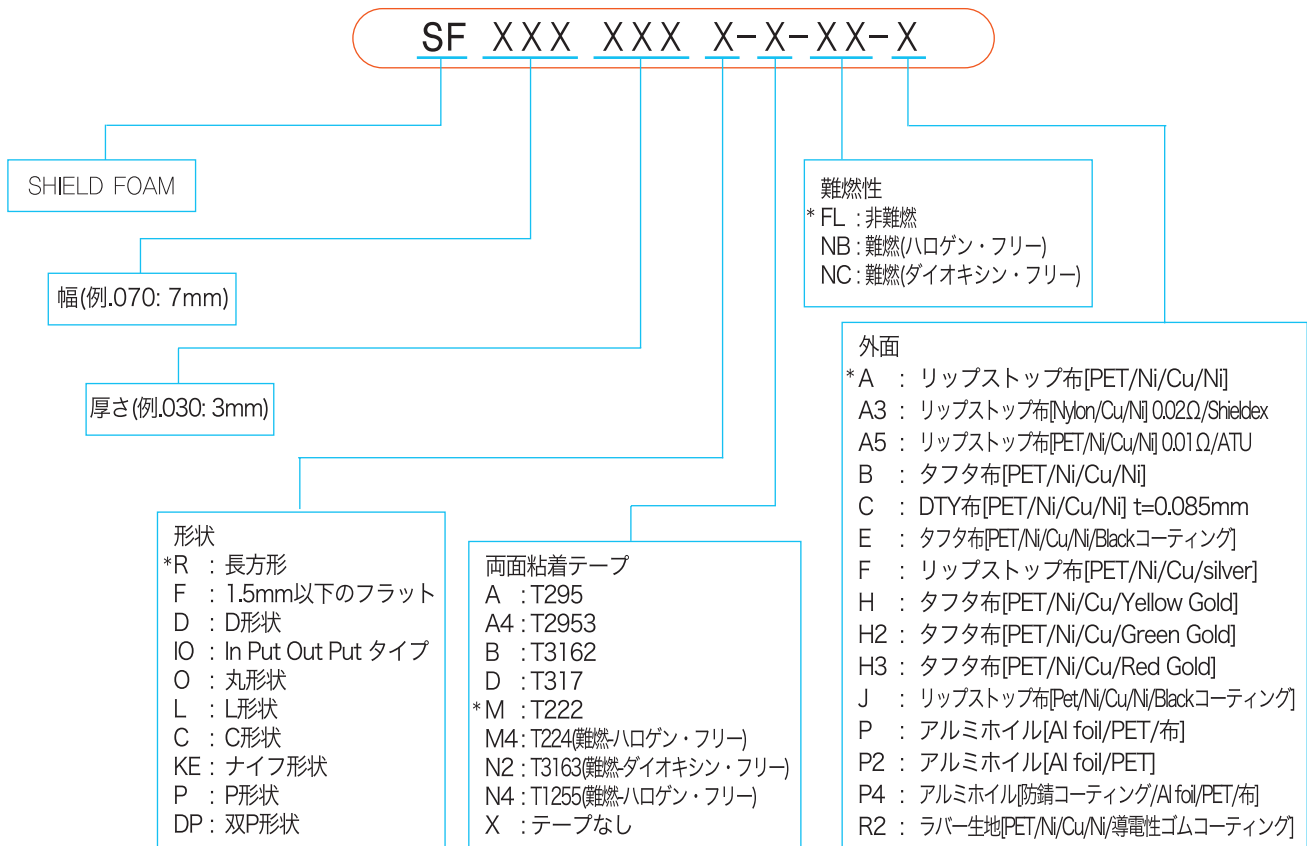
SF XXX XXX X-X-XX-X

SHIELD FOAM

幅(例.070: 7mm)

厚さ(例.030: 3mm)

形状
*R : 長方形
F : 1.5mm以下のフラット
D : D形状
IO : In Put Out Put タイプ
O : 丸形状
L : L形状
C : C形状
KE : ナイフ形状
P : P形状
DP : 双P形状

両面粘着テープ
A : T295
A4 : T2953
B : T3162
D : T317
*M : T222
M4 : T224(難燃-ハロゲン・フリー)
N2 : T3163(難燃-ダイオキシン・フリー)
N4 : T1255(難燃-ハロゲン・フリー)
X : テープなし

難燃性
*FL : 非難燃
NB : 難燃(ハロゲン・フリー)
NC : 難燃(ダイオキシン・フリー)

外面
*A : リップストップ布[PET/Ni/Cu/Ni]
A3 : リップストップ布[Nylon/Cu/Ni] 0.02Ω/Shieldex
A5 : リップストップ布[PET/Ni/Cu/Ni] 0.01Ω/ATU
B : タフタ布[PET/Ni/Cu/Ni]
C : DTY布[PET/Ni/Cu/Ni] t=0.085mm
E : タフタ布[PET/Ni/Cu/Ni/Blackコーティング]
F : リップストップ布[PET/Ni/Cu/silver]
H : タフタ布[PET/Ni/Cu/Yellow Gold]
H2 : タフタ布[PET/Ni/Cu/Green Gold]
H3 : タフタ布[PET/Ni/Cu/Red Gold]
J : リップストップ布[Pet/Ni/Cu/Ni/Blackコーティング]
P : アルミホイル[Al foil/PET/布]
P2 : アルミホイル[Al foil/PET]
P4 : アルミホイル[防錆コーティング/Al foil/PET/布]
R2 : ラバー生地[PET/Ni/Cu/Ni/導電性ゴムコーティング]